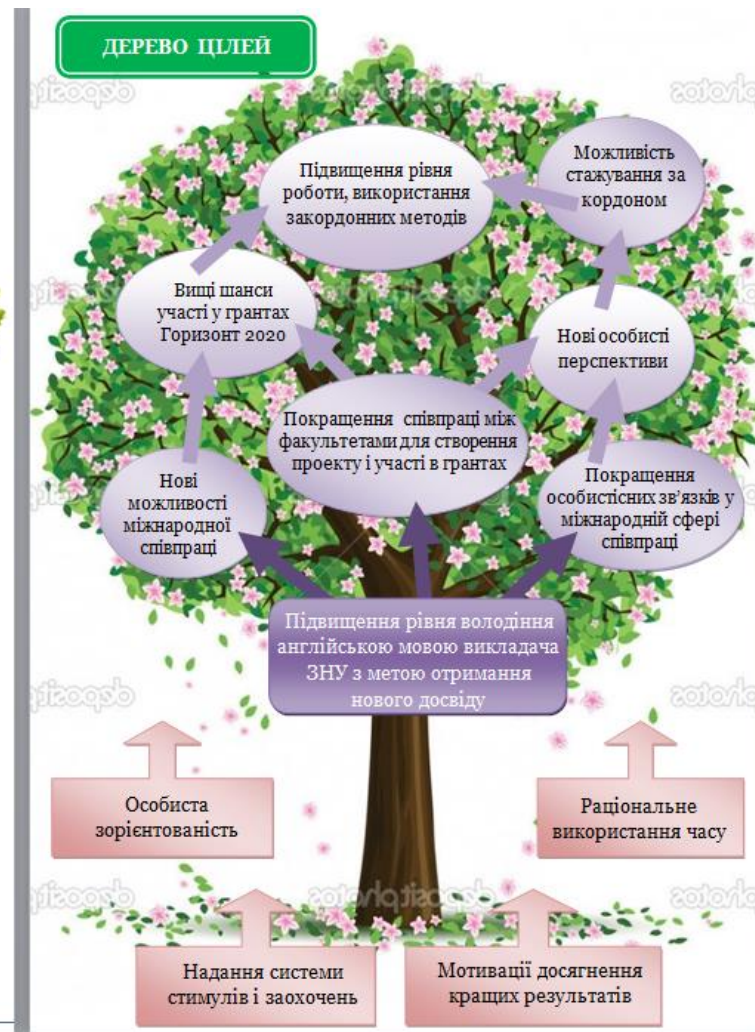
ДЕРЕВО ЦІЛЕЙ

Підвищення рівня роботи, використання закордонних методів

Можливість стажування за кордоном

Вищі шанси участі у грантах Горизонт 2020

Нові особисті перспективи

Покращення співпраці між факультетами для створення проекту і участі в грантах

Нові можливості міжнародної співпраці

Покращення особистісних зв'язків у міжнародній сфері співпраці

Підвищення рівня володіння англійською мовою викладача ЗНУ з метою отримання нового досвіду

Особиста зорієнтованість

Раціональне використання часу

Надання системи стимулів і заохочень

Мотивації досягнення кращих результатів

depositphotos depositphotos depositphotos depositphotos depositphotos depositphotos depositphotos depositphotos